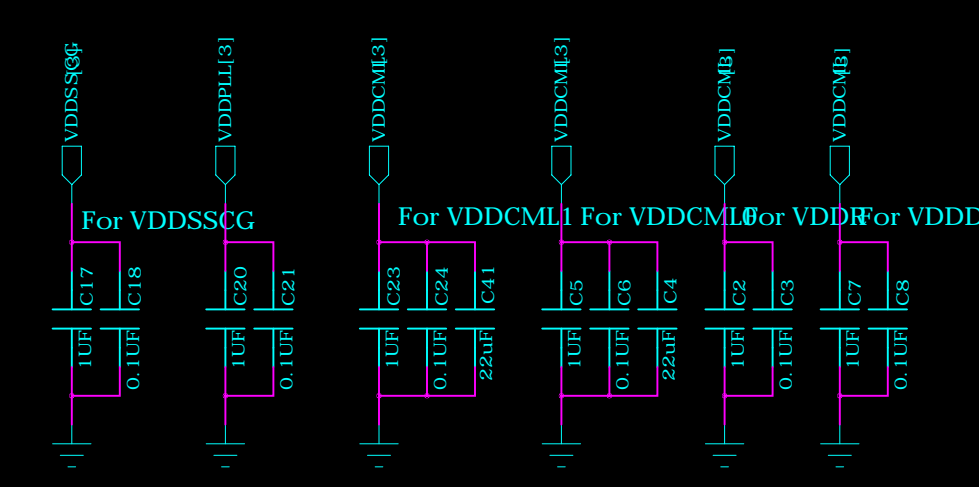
VDDSSCG[3]
VDDPLL[3]
VDDCML1[3]
VDDCML0[3]
VDDCML[3]
VDDCML[3]

For VDDSSCG
For VDDCML1
For VDDCML0
For VDDR
For VDDD

C17
1UF
C18
0.1UF

C20
1UF
C21
0.1UF

C23
1UF
C24
0.1UF
C41
22uF

C5
1UF
C6
0.1UF
C4
22uF

C2
1UF
C3
0.1UF

C7
1UF
C8
0.1UF